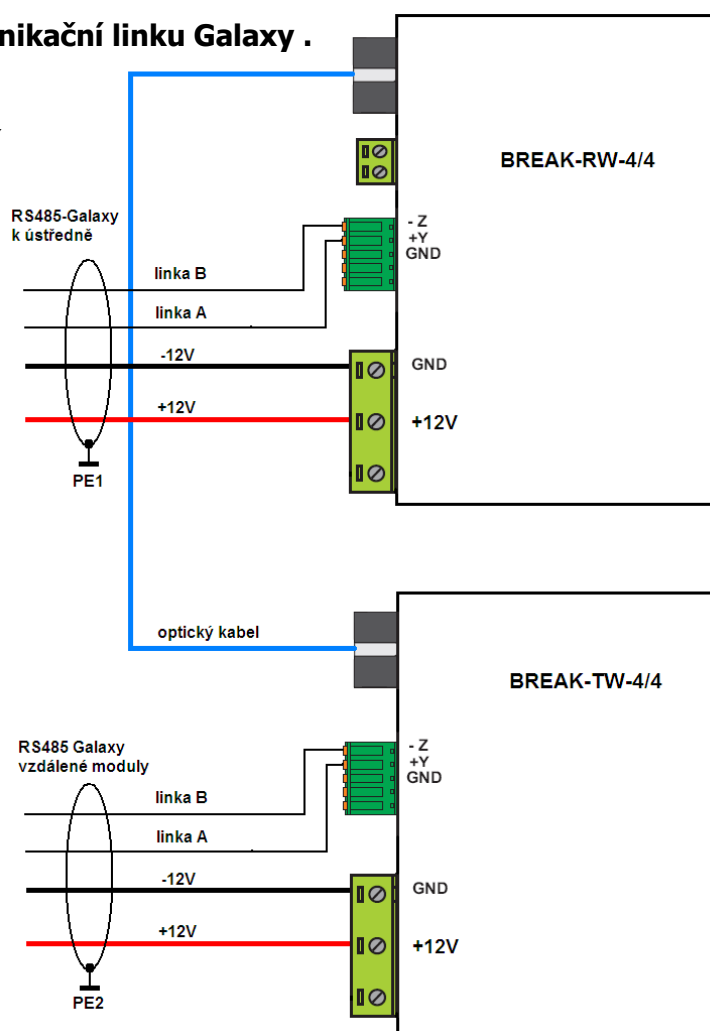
nikační linku Galaxy .

BREAK-RW-4/4

RS485-Galaxy k ústředně

- Z
+Y
GND

linka B

linka A

-12V

GND

+12V

+12V

PE1

optický kabel

BREAK-TW-4/4

RS485 Galaxy vzdálené moduly

- Z
+Y
GND

linka B

linka A

-12V

GND

+12V

+12V

PE2